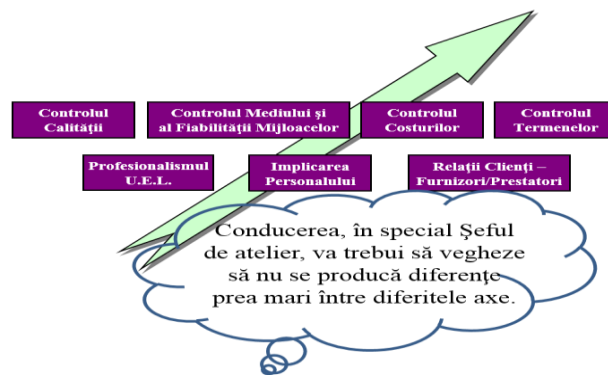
Controlul Calităţii

Controlul Mediului şi al Fiabilităţii Mijloacelor

Controlul Costurilor

Controlul Termenelor

Profesionalismul U.E.L.

Implicarea Personalului

Relaţii Clienţi – Furnizori/Prestatori

Conducerea, în special Şeful de atelier, va trebui să vegheze să nu se producă diferenţe prea mari între diferitele axe.